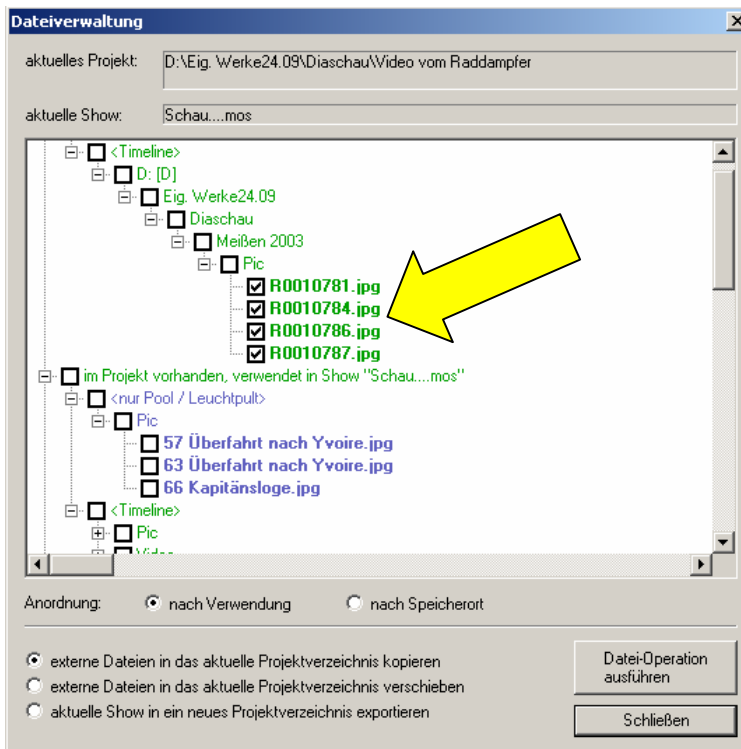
Dateiverwaltung

aktuelles Projekt: D:\Eig. Werke24.09\Diaschau\Video vom Raddampfer

aktuelle Show: Schau....mos

<Timeline>
D: [D]
Eig. Werke24.09
Diaschau
Meißen 2003
Pic
R0010781.jpg
R0010784.jpg
R0010786.jpg
R0010787.jpg
im Projekt vorhanden, verwendet in Show "Schau....mos"
<nur Pool / Leuchtpult>
Pic
57 Überfahrt nach Yvoire.jpg
63 Überfahrt nach Yvoire.jpg
66 Kapitänsloge.jpg
<Timeline>
Pic
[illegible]

Anordnung: nach Verwendung nach Speicherort

externe Dateien in das aktuelle Projektverzeichnis kopieren
externe Dateien in das aktuelle Projektverzeichnis verschieben
aktuelle Show in ein neues Projektverzeichnis exportieren

Datei-Operation ausführen

Schließen